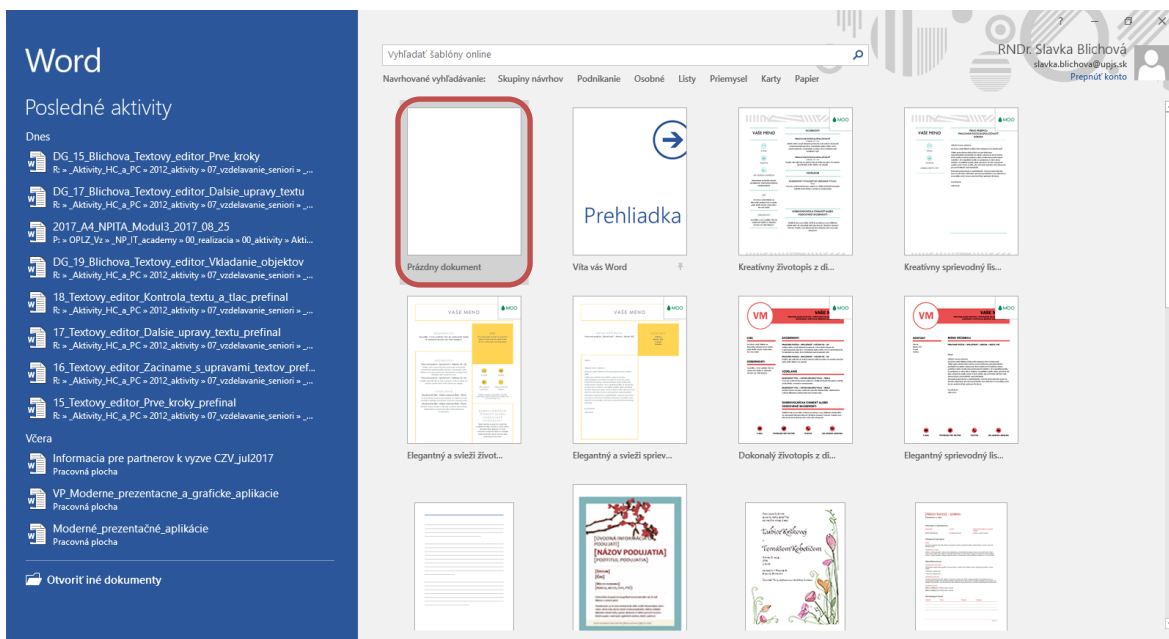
Word

Posledné aktivity

Dnes

DG_15_Blichova_Textovy_editor_Prve_kroky
R: » _Aktivity_HC_a_PC » 2012_aktivity » 07_vzdelavanie_seniori » _...

DG_17_Blichova_Textovy_editor_Dalsie_upravy_textu
R: » _Aktivity_HC_a_PC » 2012_aktivity » 07_vzdelavanie_seniori » _...

2017_A4_NPITA_Modul3_2017_08_25
P: » OPLZ_Vz » _NP_IT_academy » 00_realizacia » 00_aktivity » Akti...

DG_19_Blichova_Textovy_editor_Vkladanie_objektov
R: » _Aktivity_HC_a_PC » 2012_aktivity » 07_vzdelavanie_seniori » _...

18_Textovy_editor_Kontrola_textu_a_tlac_prefinal
R: » _Aktivity_HC_a_PC » 2012_aktivity » 07_vzdelavanie_seniori » _...

17_Textovy_editor_Dalsie_upravy_textu_prefinal
R: » _Aktivity_HC_a_PC » 2012_aktivity » 07_vzdelavanie_seniori » _...

16_Textovy_editor_Zaciname_s_upravami_textov_pref...
R: » _Aktivity_HC_a_PC » 2012_aktivity » 07_vzdelavanie_seniori » _...

15_Textovy_editor_Prve_kroky_prefinal
R: » _Aktivity_HC_a_PC » 2012_aktivity » 07_vzdelavanie_seniori » _...

Včera

Informacia pre partnerov k vyzve CZV_jul2017
Pracovná plocha

VP_Moderne_prezentacne_a_graficke_aplikacie
Pracovná plocha

Moderné_prezentačné_aplikácie
Pracovná plocha

Otvoriť iné dokumenty

Vyhľadať šablóny online

Navrhované vyhľadávanie: Skupiny návrhov Podnikanie Osobné Listy Priemysel Karty Papier

RNDr. Slavka Blichová
slavka.blichova@upjs.sk
Prepnúť konto

Prázdny dokument

Prehliadka
Víta vás Word

VAŠE MENO
Kreatívny životopis z di...

VAŠE MENO
Kreatívny sprievodný lis...

VAŠE MENO
Elegantný a svieži život...

Elegantný a svieži sriev...

VM
Dokonalý životopis z di...

VM
Elegantný sprievodný lis...

[ÚVODNÁ INFORMÁCIA O PODUJATÍ]
[NÁZOV PODUJATIA]
[PODTITUL PODUJATIA]

Tučnice Krištová
Tomáškom Kobelíkom